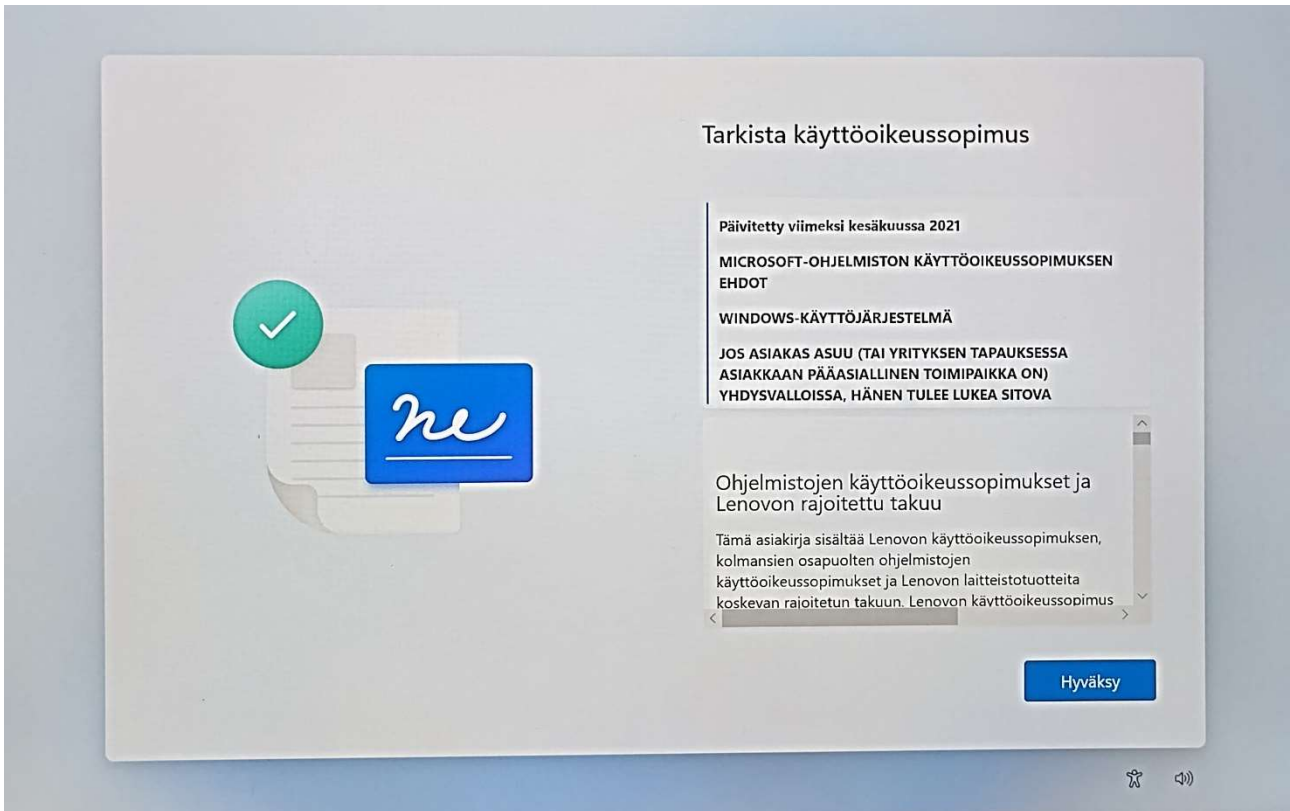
Tarkista käyttöoikeussopimus

Päivitetty viimeksi kesäkuussa 2021

MICROSOFT-OHJELMISTON KÄYTTÖOIKEUSSOPIMUKSEN EHDOT

WINDOWS-KÄYTTÖJÄRJESTELMÄ

JOS ASIAKAS ASUU (TAI YRITYKSEN TAPAUKSESSA ASIAKKAAN PÄÄASIALLINEN TOIMIPAIKKA ON) YHDYSVALLOISSA, HÄNEN TULEE LUKEA SITOVA

Ohjelmistojen käyttöoikeussopimukset ja Lenovon rajoitettu takuu

Tämä asiakirja sisältää Lenovon käyttöoikeussopimuksen, kolmansien osapuolten ohjelmistojen käyttöoikeussopimukset ja Lenovon laitteistotuotteita koskevan rajoitetun takuun. Lenovon käyttöoikeussopimus

Hyväksy